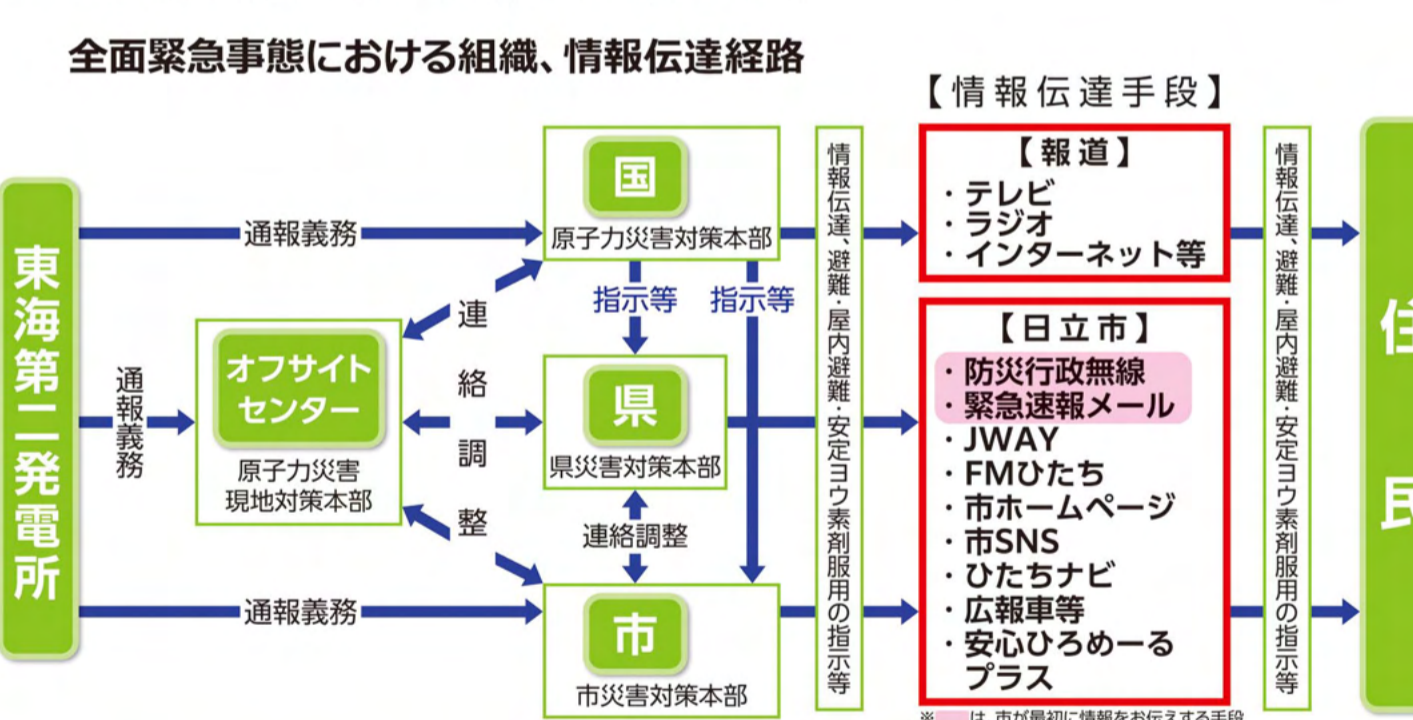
全面緊急事態における組織、情報伝達経路

【情報伝達手段】

東海第二発電所

通報義務

通報義務

通報義務

オフサイトセンター
原子力災害現地対策本部

連絡調整

国
原子力災害対策本部

指示等

指示等

県
県災害対策本部

連絡調整

市
市災害対策本部

情報伝達、避難・屋内避難・安定ヨウ素剤服用の指示等

【報道】
・テレビ
・ラジオ
・インターネット等

【日立市】
・防災行政無線
・緊急速報メール
・JWAY
・FMひたち
・市ホームページ
・市SNS
・ひたちナビ
・広報車等
・安心ひろめーるプラス

情報伝達、避難・屋内避難・安定ヨウ素剤服用の指示等

住
民

※ は、市が最初に情報をお伝えする手段